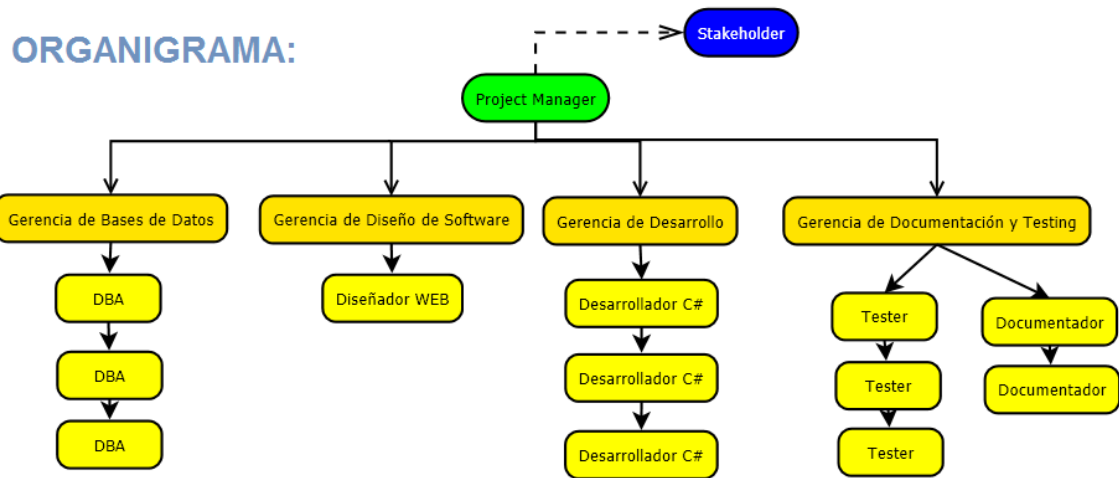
ORGANIGRAMA:

Stakeholder

Project Manager

Gerencia de Bases de Datos

DBA

DBA

DBA

Gerencia de Diseño de Software

Diseñador WEB

Gerencia de Desarrollo

Desarrollador C#

Desarrollador C#

Desarrollador C#

Gerencia de Documentación y Testing

Tester

Tester

Tester

Documentador

Documentador